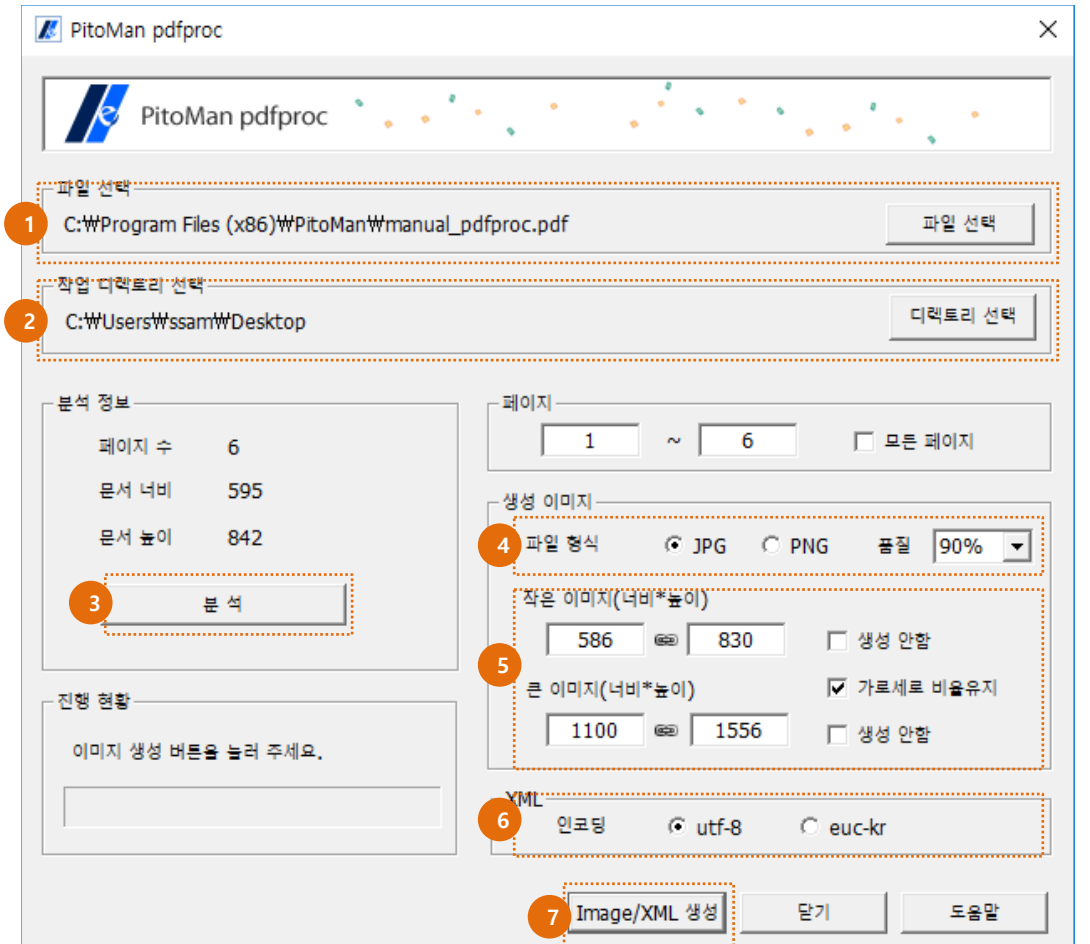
PitoMan pdfproc

PitoMan pdfproc

파일 선택
1
C:₩Program Files (x86)₩PitoMan₩manual_pdfproc.pdf
파일 선택

작업 디렉토리 선택
2
C:₩Users₩ssam₩Desktop
디렉토리 선택

분석 정보
페이지 수 6
문서 너비 595
문서 높이 842
3
분 석

진행 현황
이미지 생성 버튼을 눌러 주세요.

페이지
1 ~ 6
모든 페이지

생성 이미지
4
파일 형식
JPG
PNG
품질
90%

5
작은 이미지(너비*높이)
586
830
생성 안함
큰 이미지(너비*높이)
가로세로 비율유지
1100
1556
생성 안함

XML
6
인코딩
utf-8
euc-kr

7
Image/XML 생성
닫기
도움말